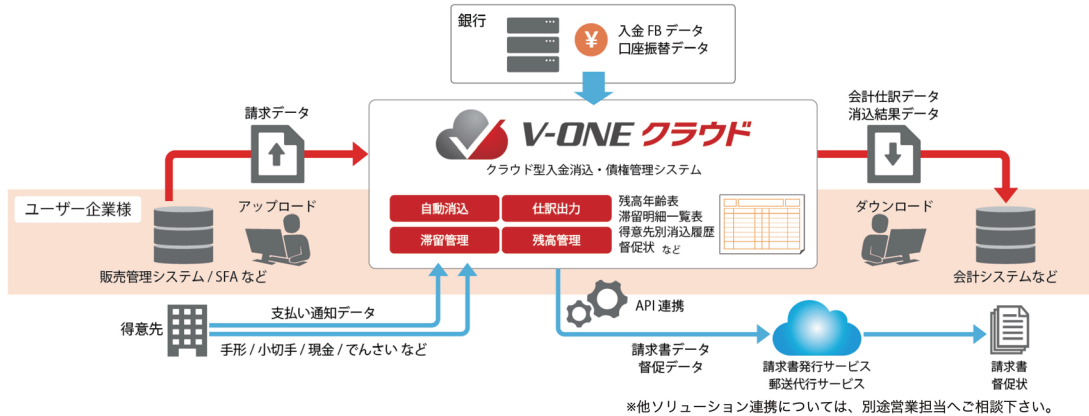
銀行

¥

入金 FB データ
口座振替データ

請求データ

V-ONE クラウド

クラウド型入金消込・債権管理システム

会計仕訳データ
消込結果データ

ユーザー企業様

アップロード

自動消込

仕訳出力

滞留管理

残高管理

残高年齢表
滞留明細一覧表
得意先別消込履歴
督促状 など

ダウンロード

販売管理システム / SFA など

会計システムなど

API 連携

得意先

支払い通知データ

手形 / 小切手 / 現金 / でんさい など

請求書データ
督促データ

請求書発行サービス
郵送代行サービス

請求書
督促状

※他ソリューション連携については、別途営業担当へご相談下さい。